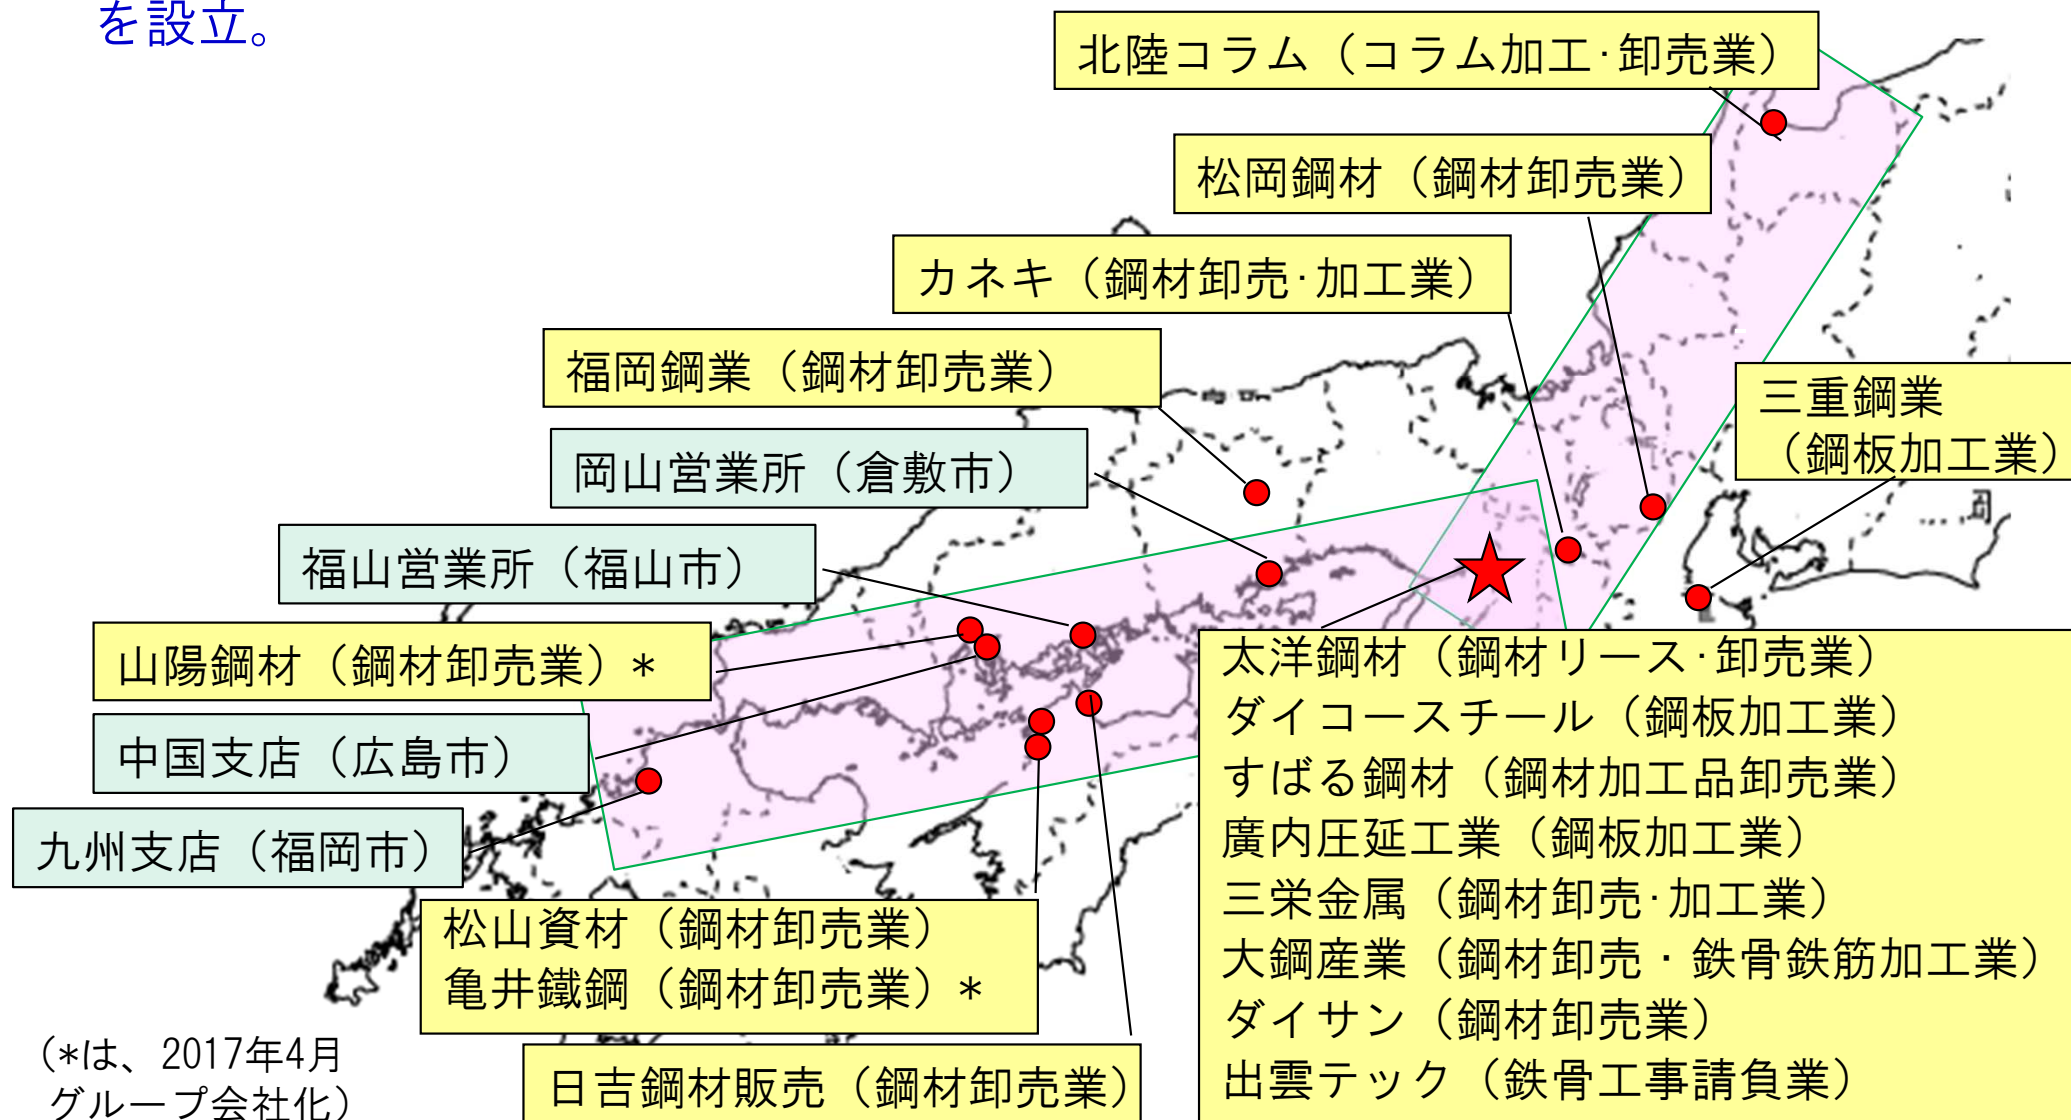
を設立。

北陸コラム（コラム加工·卸売業）

松岡鋼材（鋼材卸売業）

カネキ（鋼材卸売·加工業）

福岡鋼業（鋼材卸売業）

三重鋼業（鋼板加工業）

岡山営業所（倉敷市）

福山営業所（福山市）

山陽鋼材（鋼材卸売業）＊

中国支店（広島市）

九州支店（福岡市）

太洋鋼材（鋼材リース·卸売業）
ダイコースチール（鋼板加工業）
すばる鋼材（鋼材加工品卸売業）
廣内圧延工業（鋼板加工業）
三栄金属（鋼材卸売·加工業）
大鋼産業（鋼材卸売・鉄骨鉄筋加工業）
ダイサン（鋼材卸売業）
出雲テック（鉄骨工事請負業）

松山資材（鋼材卸売業）
亀井鐵鋼（鋼材卸売業）＊

日吉鋼材販売（鋼材卸売業）

（＊は、2017年4月グループ会社化）